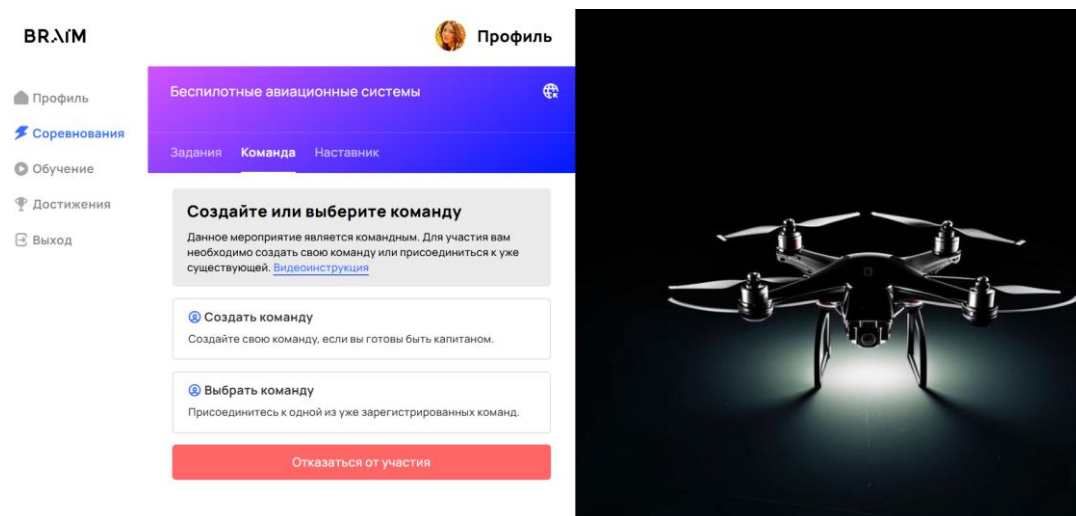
BRAIM

Профиль

Профиль
Соревнования
Обучение
Достижения
Выход

Беспилотные авиационные системы

Задания Команда Наставник

Создайте или выберите команду

Данное мероприятие является командным. Для участия вам необходимо создать свою команду или присоединиться к уже существующей. Видеоинструкция

Создать команду
Создайте свою команду, если вы готовы быть капитаном.

Выбрать команду
Присоединитесь к одной из уже зарегистрированных команд.

Отказаться от участия